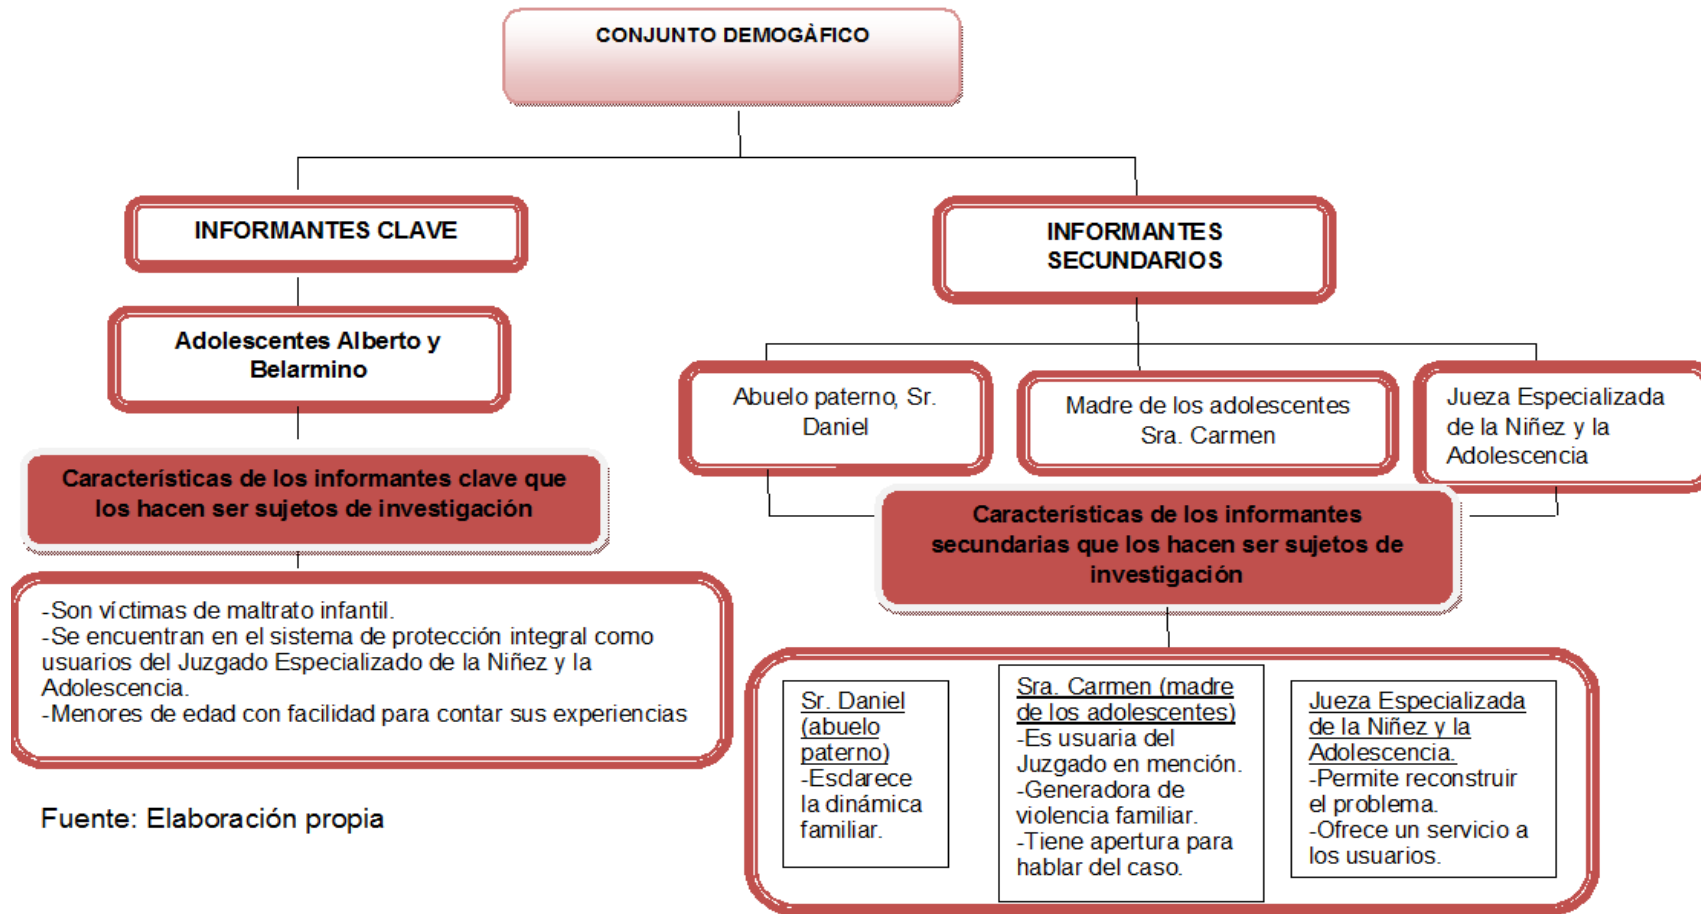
CONJUNTO DEMOGÀFICO

INFORMANTES CLAVE

Adolescentes Alberto y Belarmino

Características de los informantes clave que los hacen ser sujetos de investigación

-Son víctimas de maltrato infantil.
-Se encuentran en el sistema de protección integral como usuarios del Juzgado Especializado de la Niñez y la Adolescencia.
-Menores de edad con facilidad para contar sus experiencias

Fuente: Elaboración propia

INFORMANTES SECUNDARIOS

Abuelo paterno, Sr. Daniel

Madre de los adolescentes Sra. Carmen

Jueza Especializada de la Niñez y la Adolescencia

Características de los informantes secundarias que los hacen ser sujetos de investigación

Sr. Daniel (abuelo paterno)
-Esclarece la dinámica familiar.

Sra. Carmen (madre de los adolescentes)
-Es usuaria del Juzgado en mención.
-Generadora de violencia familiar.
-Tiene apertura para hablar del caso.

Jueza Especializada de la Niñez y la Adolescencia.
-Permite reconstruir el problema.
-Ofrece un servicio a los usuarios.